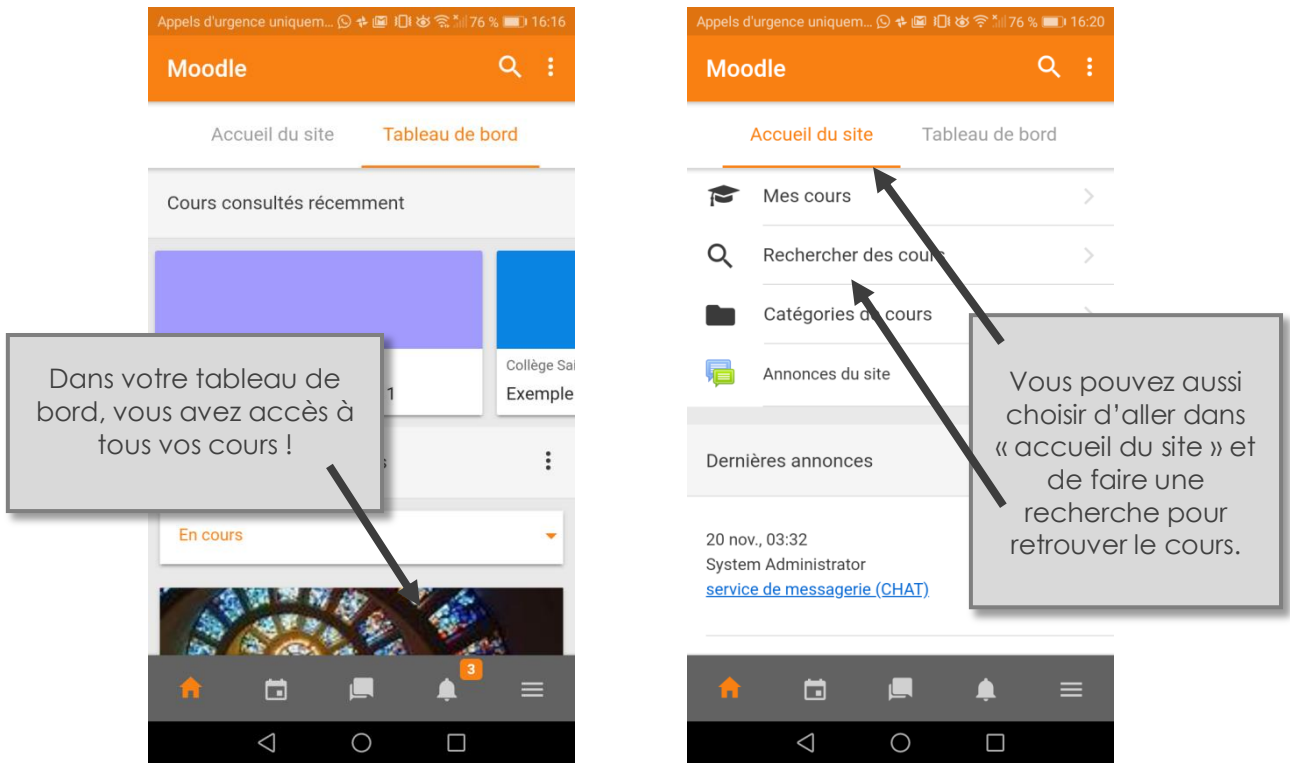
Appels d'urgence uniquem... 76 % 16:16

Moodle

Accueil du site Tableau de bord

Cours consultés récemment

Collège Sai
Exemple

1

Dans votre tableau de bord, vous avez accès à tous vos cours !

s

En cours

3

Appels d'urgence uniquem... 76 % 16:20

Moodle

Accueil du site Tableau de bord

Mes cours

Rechercher des cours

Catégories de cours

Annonces du site

Dernières annonces

20 nov., 03:32
System Administrator
service de messagerie (CHAT)

Vous pouvez aussi choisir d'aller dans « accueil du site » et de faire une recherche pour retrouver le cours.